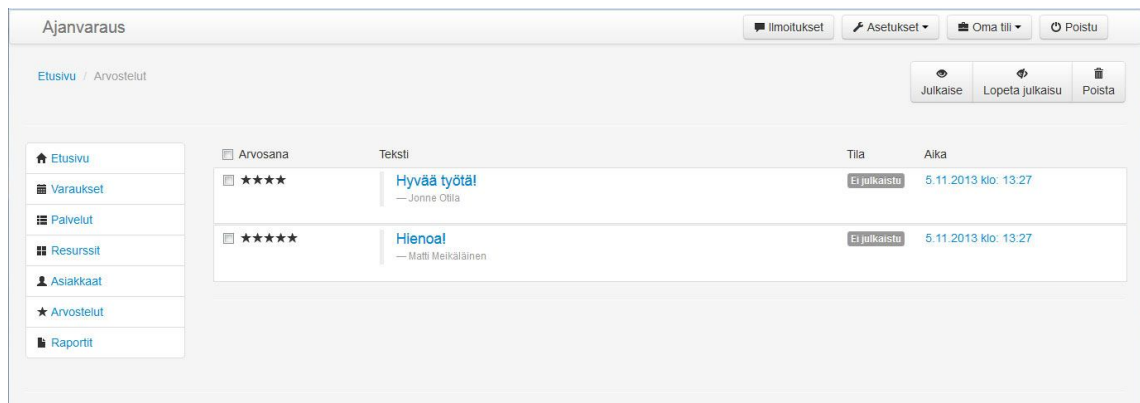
Ajanvaraus

Ilmoitukset | Asetukset | Oma tili | Poistu

Etusivu / Arvostelut

Julkaise | Lopeta julkaisu | Poista

Etusivu
Varaukset
Palvelut
Resurssit
Asiakkaat
Arvostelut
Raportit

| Arvosana | Teksti | Tila | Aika |
|---|---|---|---|
| ★★★★ | Hyvää työtä! — Jonne Otila | Ei julkaistu | 5.11.2013 klo: 13:27 |
| ★★★★★ | Hienoa! — Matti Meikäläinen | Ei julkaistu | 5.11.2013 klo: 13:27 |